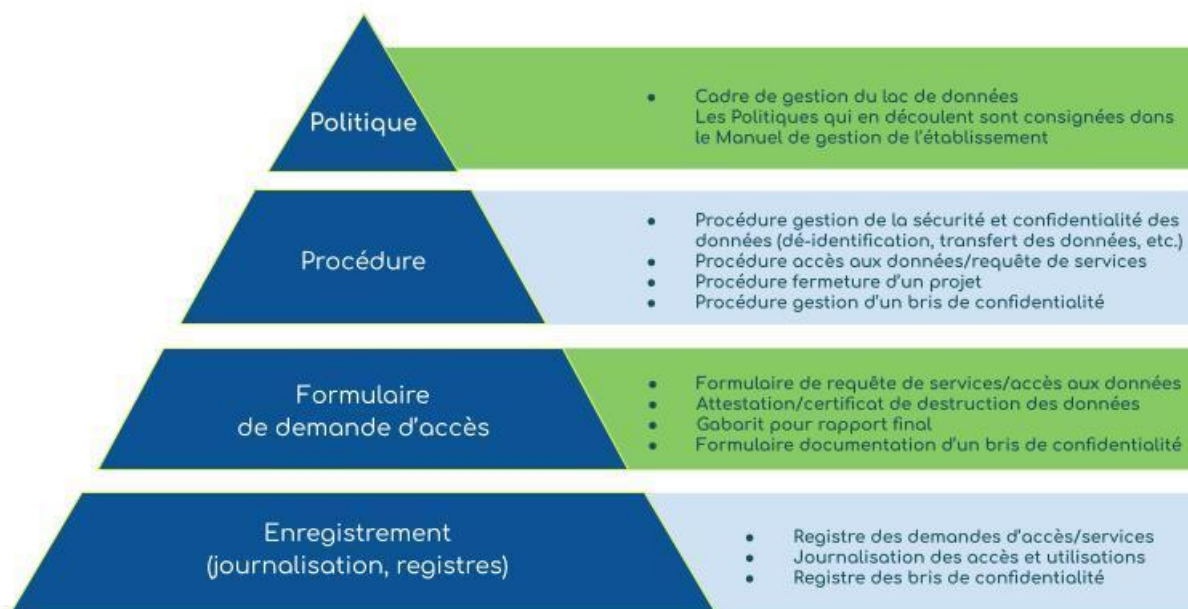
Politique

- Cadre de gestion du lac de données
Les Politiques qui en découlent sont consignées dans le Manuel de gestion de l'établissement

Procédure

- Procédure gestion de la sécurité et confidentialité des données (dé-identification, transfert des données, etc.)
- Procédure accès aux données/requête de services
- Procédure fermeture d'un projet
- Procédure gestion d'un bris de confidentialité

Formulaire de demande d'accès

- Formulaire de requête de services/accès aux données
- Attestation/certificat de destruction des données
- Gabarit pour rapport final
- Formulaire documentation d'un bris de confidentialité

Enregistrement (journalisation, registres)

- Registre des demandes d'accès/services
- Journalisation des accès et utilisations
- Registre des bris de confidentialité